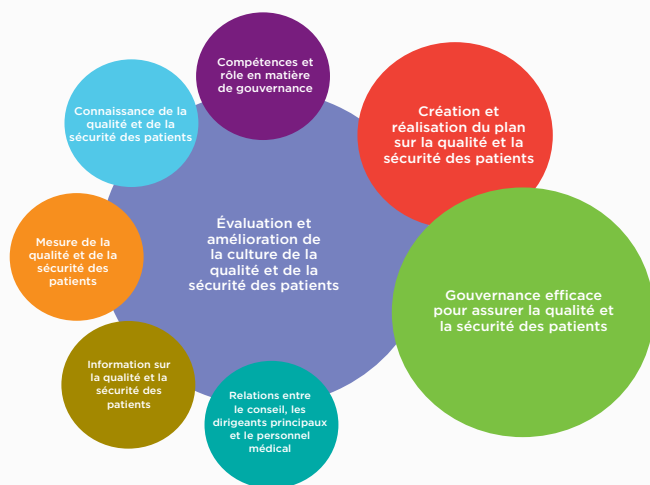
Compétences et rôle en matière de gouvernance

Connaissance de la qualité et de la sécurité des patients

Création et réalisation du plan sur la qualité et la sécurité des patients

Évaluation et amélioration de la culture de la qualité et de la sécurité des patients

Mesure de la qualité et de la sécurité des patients

Gouvernance efficace pour assurer la qualité et la sécurité des patients

Information sur la qualité et la sécurité des patients

Relations entre le conseil, les dirigeants principaux et le personnel médical